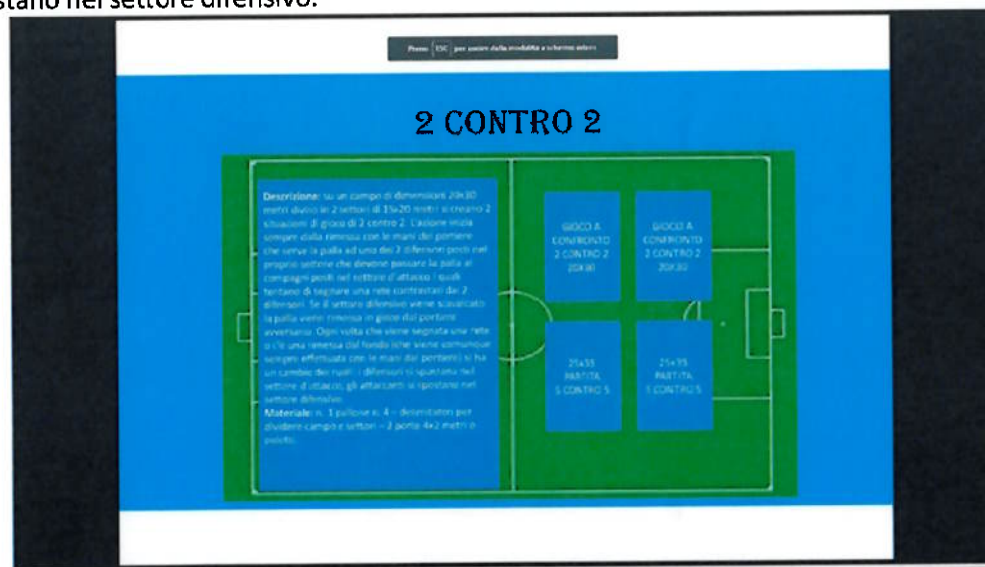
stano nel settore difensivo.

Premi ESC per uscire dalla modalità a schermo intero

2 CONTRO 2

Descrizione: su un campo di dimensioni 20x30 metri diviso in 2 settori di 15x20 metri si creano 2 situazioni di gioco di 2 contro 2. L'azione inizia sempre dalla rimessa con le mani del portiere che serve la palla ad uno dei 2 difensori posti nel proprio settore che devono passare la palla ai compagni posti nel settore d'attacco i quali tentano di segnare una rete contrastati dai 2 difensori. Se il settore difensivo viene scavalcato la palla viene rimessa in gioco dal portiere avversario. Ogni volta che viene segnata una rete o c'è una rimessa dal fondo (che viene comunque sempre effettuata con le mani dal portiere) si ha un cambio dei ruoli: i difensori si spostano nel settore di attacco, gli attaccanti si spostano nel settore difensivo.
Materiale: n. 1 pallone n. 4 – delimitatori per dividere campo e settori – 2 porte 4x2 metri o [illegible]

GIOCO A CONFRONTO 2 CONTRO 2 20X30

GIOCO A CONFRONTO 2 CONTRO 2 20X30

25x35 PARTITA 5 CONTRO 5

25x35 PARTITA 5 CONTRO 5